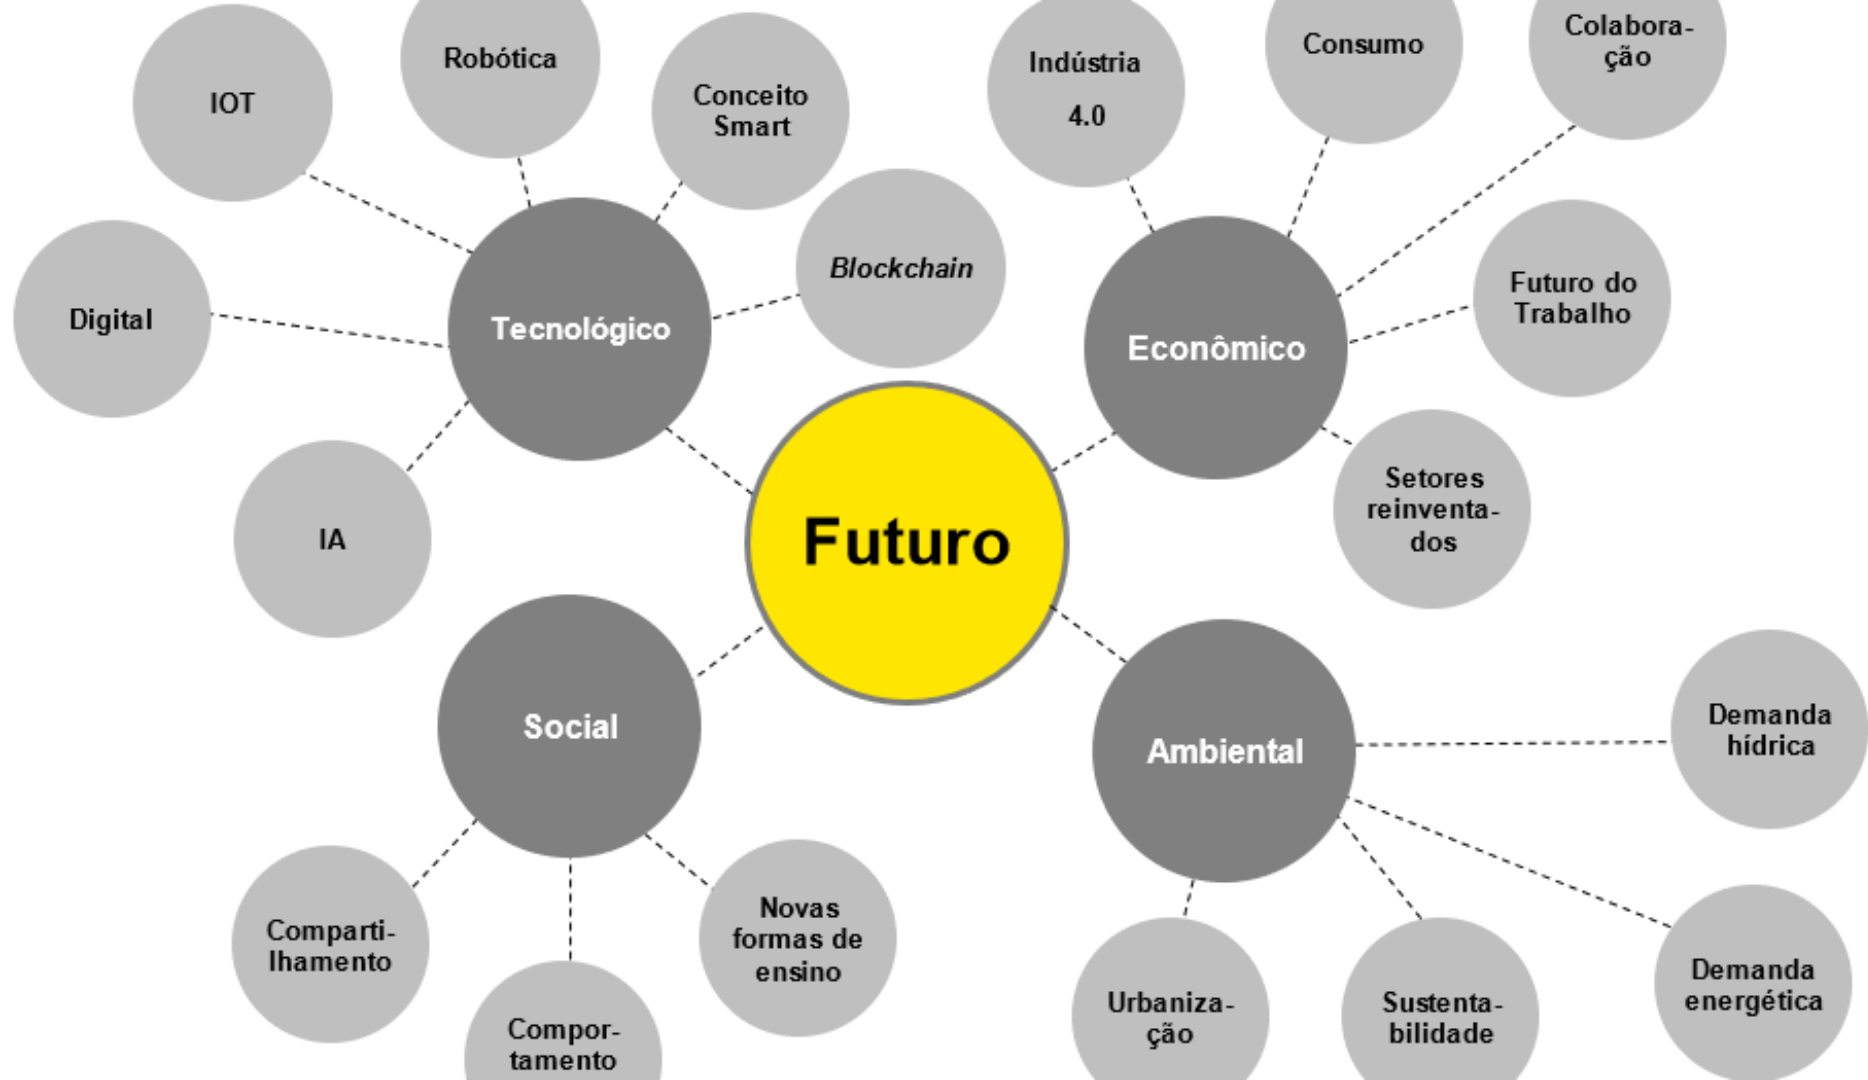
Futuro

Tecnológico

IOT

Robótica

Conceito Smart

Blockchain

Digital

IA

Econômico

Indústria 4.0

Consumo

Colaboração

Futuro do Trabalho

Setores reinventados

Social

Compartilhamento

Comportamento

Novas formas de ensino

Ambiental

Demanda hídrica

Demanda energética

Sustentabilidade

Urbanização